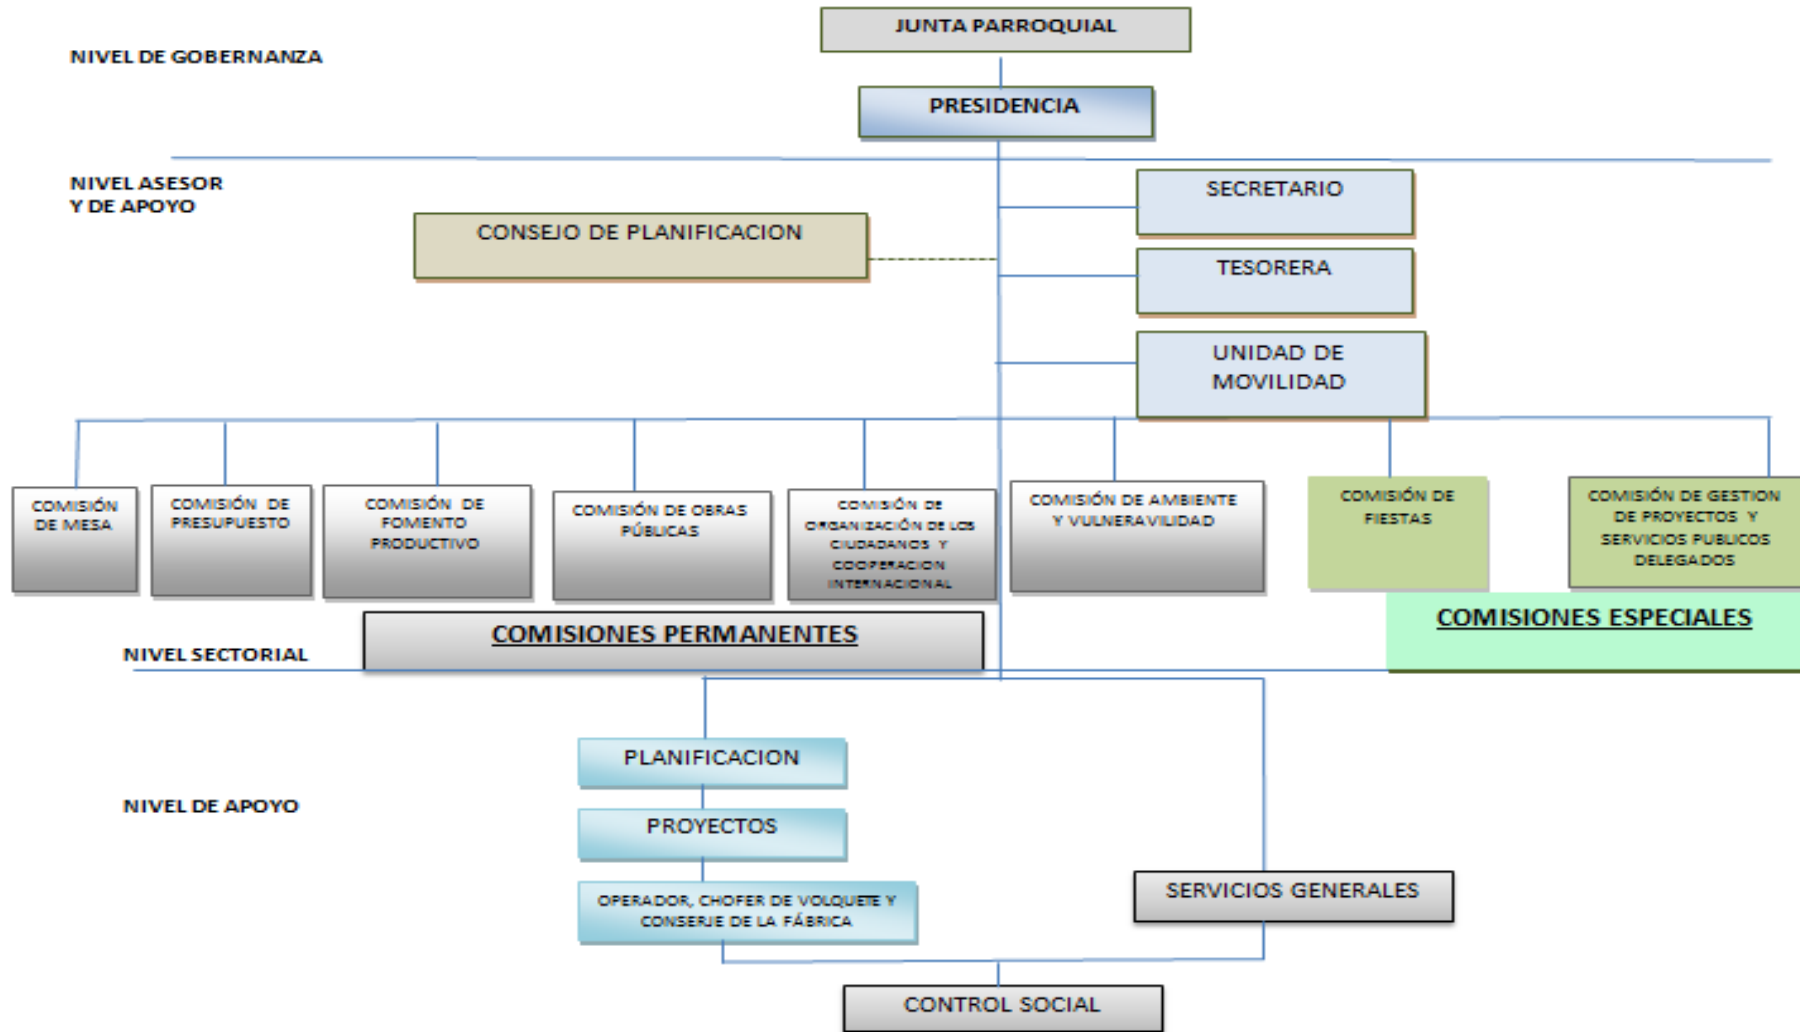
JUNTA PARROQUIAL

NIVEL DE GOBERNANZA

PRESIDENCIA

NIVEL ASESOR Y DE APOYO

SECRETARIO

CONSEJO DE PLANIFICACION

TESORERA

UNIDAD DE MOVILIDAD

COMISIÓN DE MESA

COMISIÓN DE PRESUPUESTO

COMISIÓN DE FOMENTO PRODUCTIVO

COMISIÓN DE OBRAS PÚBLICAS

COMISIÓN DE ORGANIZACIÓN DE LOS CIUDADANOS Y COOPERACION INTERNACIONAL

COMISIÓN DE AMBIENTE Y VULNERAVILIDAD

COMISIÓN DE FIESTAS

COMISIÓN DE GESTION DE PROYECTOS Y SERVICIOS PUBLICOS DELEGADOS

COMISIONES PERMANENTES

COMISIONES ESPECIALES

NIVEL SECTORIAL

PLANIFICACION

NIVEL DE APOYO

PROYECTOS

OPERADOR, CHOFER DE VOLQUETE Y CONSERJE DE LA FÁBRICA

SERVICIOS GENERALES

CONTROL SOCIAL